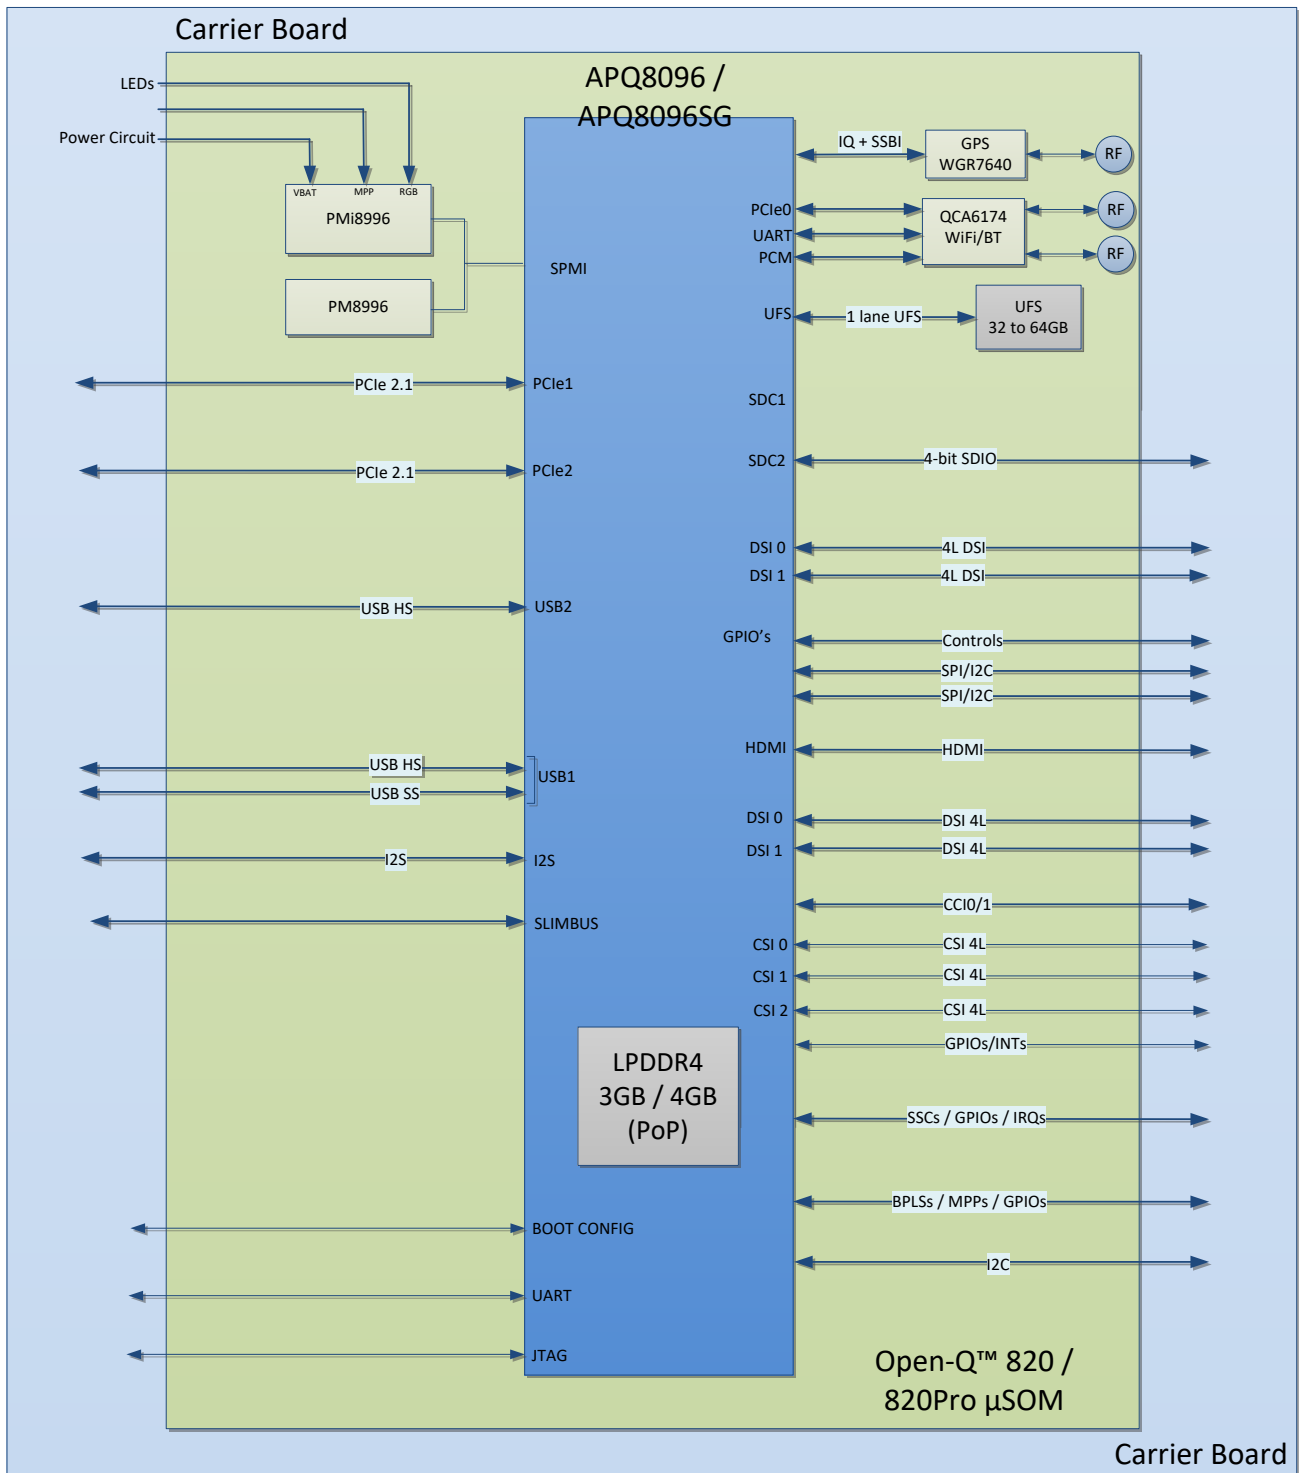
Carrier Board

APQ8096 / APQ8096SG

LEDs

Power Circuit

VBAT MPP RGB

PMi8996

PM8996

SPMI

IQ + SSBI

GPS WGR7640

RF

PCIe0

UART

PCM

QCA6174 WiFi/BT

RF

RF

UFS

1 lane UFS

UFS 32 to 64GB

PCIe 2.1

PCIe1

SDC1

SDC2

4-bit SDIO

PCIe 2.1

PCIe2

DSI 0

4L DSI

DSI 1

4L DSI

USB HS

USB2

GPIO's

Controls

SPI/I2C

SPI/I2C

HDMI

HDMI

USB HS

USB SS

USB1

DSI 0

DSI 4L

DSI 1

DSI 4L

I2S

I2S

SLIMBUS

CCI0/1

CSI 0

CSI 4L

CSI 1

CSI 4L

CSI 2

CSI 4L

GPIOs/INTs

LPDDR4 3GB / 4GB (PoP)

SSCs / GPIOs / IRQs

BPLSs / MPPs / GPIOs

BOOT CONFIG

I2C

UART

JTAG

Open-Q™ 820 / 820Pro µSOM

Carrier Board